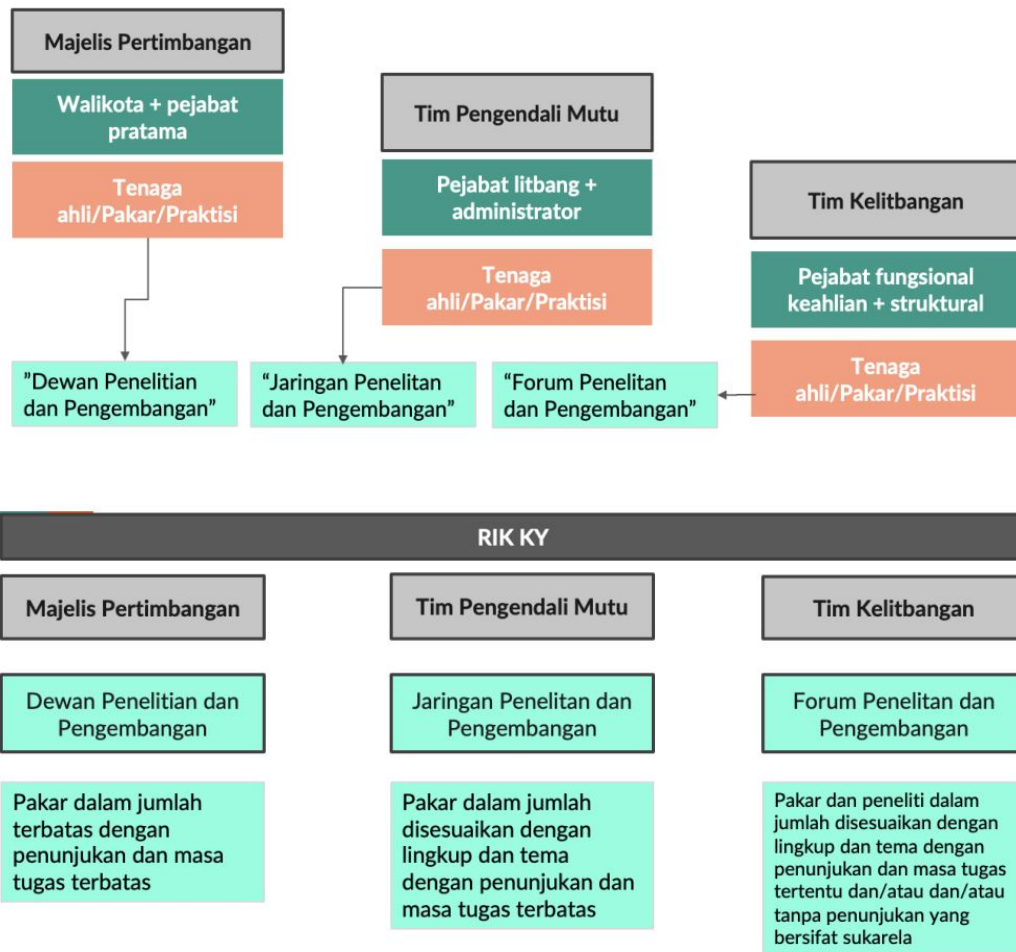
Majelis Pertimbangan

Walikota + pejabat pratama

Tenaga ahli/Pakar/Praktisi

Tim Pengendali Mutu

Pejabat litbang + administrator

Tenaga ahli/Pakar/Praktisi

Tim Kelitbangan

Pejabat fungsional keahlian + struktural

Tenaga ahli/Pakar/Praktisi

"Dewan Penelitian dan Pengembangan"

"Jaringan Penelitan dan Pengembangan"

"Forum Penelitan dan Pengembangan"

RIK KY

Majelis Pertimbangan

Tim Pengendali Mutu

Tim Kelitbangan

Dewan Penelitian dan Pengembangan

Jaringan Penelitan dan Pengembangan

Forum Penelitan dan Pengembangan

Pakar dalam jumlah terbatas dengan penunjukan dan masa tugas terbatas

Pakar dalam jumlah disesuaikan dengan lingkup dan tema dengan penunjukan dan masa tugas terbatas

Pakar dan peneliti dalam jumlah disesuaikan dengan lingkup dan tema dengan penunjukan dan masa tugas tertentu dan/atau dan/atau tanpa penunjukan yang bersifat sukarela